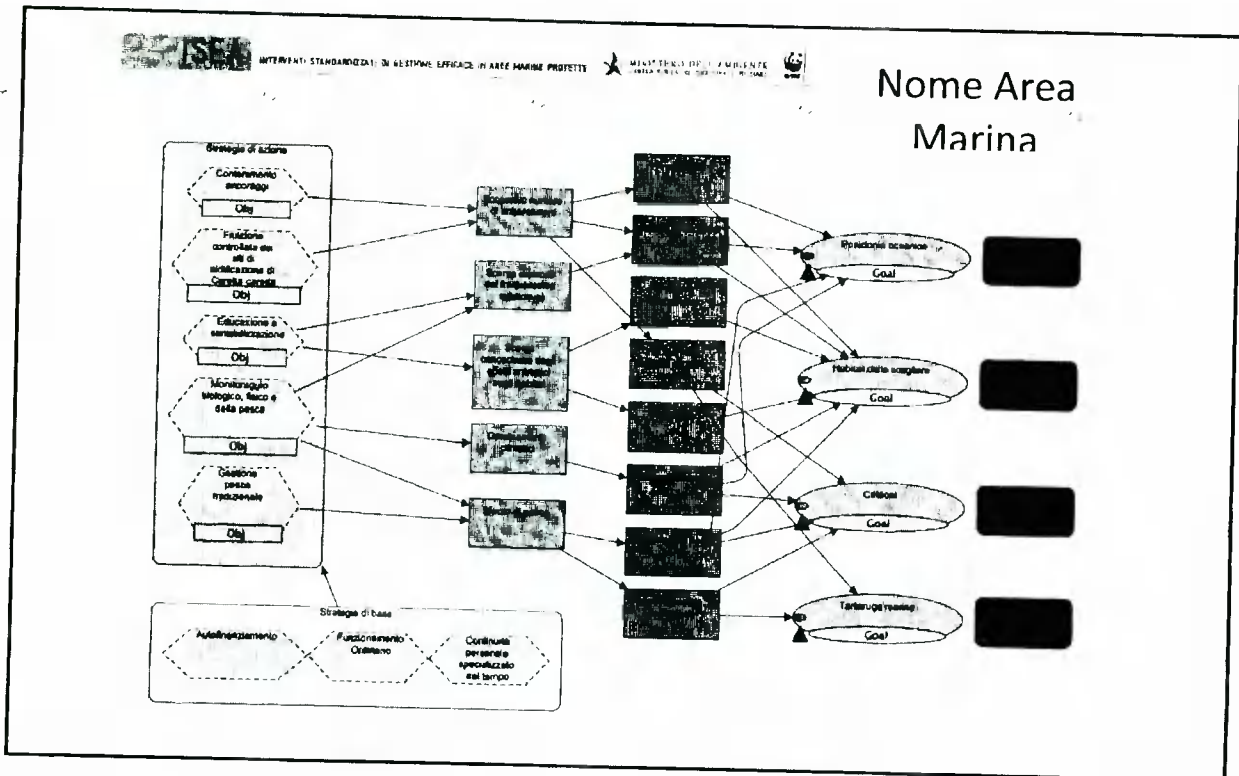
ISEA INTERVENTI STANDARDIZZATI DI GESTIONE EFFICACE IN AREE MARINE PROTETTE MINISTERO DELL'AMBIENTE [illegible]

Nome Area Marina

Strategie di azione

Contenimento ancoraggi

Obj

Fruizione controllata dei siti di nidificazione di Caretta caretta

Obj

Educazione e sensibilizzazione

Obj

Monitoraggio biologico, fisico e della pesca

Obj

Gestione pesca tradizionale

Obj

Strategie di base

Autofinanziamento

Funzionamento Ordinario

Continuità personale specializzato nel tempo

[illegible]

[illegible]

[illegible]

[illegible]

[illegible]

Posidonia oceanica

Goal

Habitat delle scogliere

Goal

Cetacei

Goal

Tartarughe marine

Goal